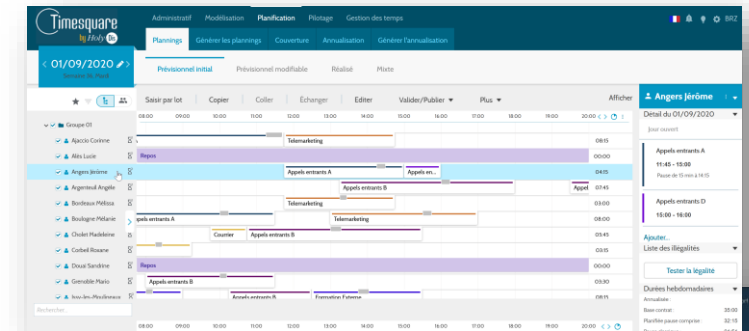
Timesquare by Holy

Administratif Modélisation Planification Pilotage Gestion des temps

BRZ

Plannings Générer les plannings Couverture Annualisation Générer l'annualisation

< 01/09/2020 >

Semaine 36 Mardi

Prévisionnel initial Prévisionnel modifiable Réalisé Mixte

Saisir par lot Copier Coller Échanger Editer Valider/Publier Plus Afficher

08:00 09:00 10:00 11:00 12:00 13:00 14:00 15:00 16:00 17:00 18:00 19:00 20:00

Groupe 01
Ajaccio Corinne
Alès Lucie
Angers Jérôme
Argenteuil Angèle
Bordeaux Mélissa
Boulogne Mélanie
Cholet Madeleine
Corbeil Roxane
Douai Sandrine
Grenoble Mario
Issy-les-Moulineaux

Rechercher...

Telemarketing
Repos
Appels entrants A
Appels en...
Appels entrants B
Appel
Telemarketing
pels entrants A
Telemarketing
Courrier
Appels entrants B
Repos
Appels entrants B
Appels entrants B
Formation Externe

08:15
00:00
04:15
07:45
03:00
06:00
03:45
02:00
00:00
03:00
05:00

Angers Jérôme
Détail du 01/09/2020
Jour ouvert
Appels entrants A
11:45 - 15:00
Pause de 15 min à 14:15
Appels entrants D
15:00 - 16:00
Ajouter...
Liste des illégalités
Tester la légalité
Durées hebdomadaires
Annualisée :
Base contrat : 35:00
Planifiée pause comprise : 32:15